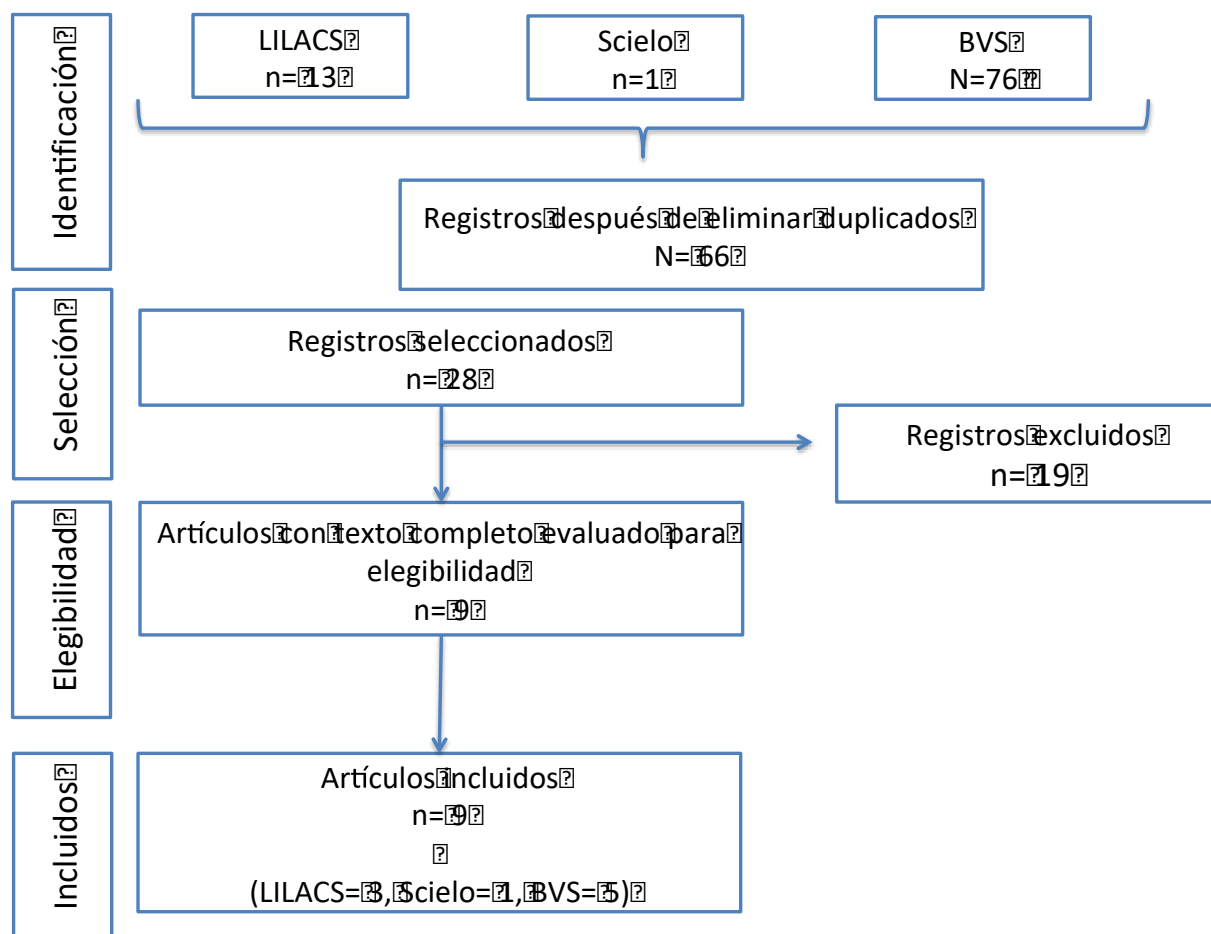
Identificación

LILACS
n= 13

Scielo
n=1

BVS
N=76

Registros después de eliminar duplicados
N= 66

Selección

Registros seleccionados
n= 28

Registros excluidos
n= 19

Elegibilidad

Artículos con texto completo evaluado para elegibilidad
n= 9

Incluidos

Artículos incluidos
n= 9

(LILACS= 3, Scielo= 1, BVS= 5)